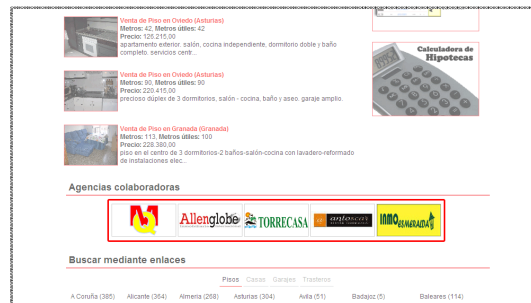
Venta de Piso en Oviedo (Asturias)
Metros: 42, Metros útiles: 42
Precio: 126.215,00
apartamento exterior. salón, cocina independiente, dormitorio doble y baño completo. servicios centr...

Venta de Piso en Oviedo (Asturias)
Metros: 90, Metros útiles: 90
Precio: 220.415,00
precioso dúplex de 3 dormitorios, salón - cocina, baño y aseo. garaje amplio.

Venta de Piso en Granada (Granada)
Metros: 113, Metros útiles: 100
Precio: 228.380,00
piso en el centro de 3 dormitorios-2 baños-salón-cocina con lavadero-reformado de instalaciones elec...

Calculadora de Hipotecas

Agencias colaboradoras

Allenglobe
TORRECASA
antoscas
INMOBANGRADA

Buscar mediante enlaces

Pisos Casas Garajes Trasteros

A Coruña (385) Alicante (364) Almeria (268) Asturias (304) Avila (51) Badajoz (5) Baleares (114)